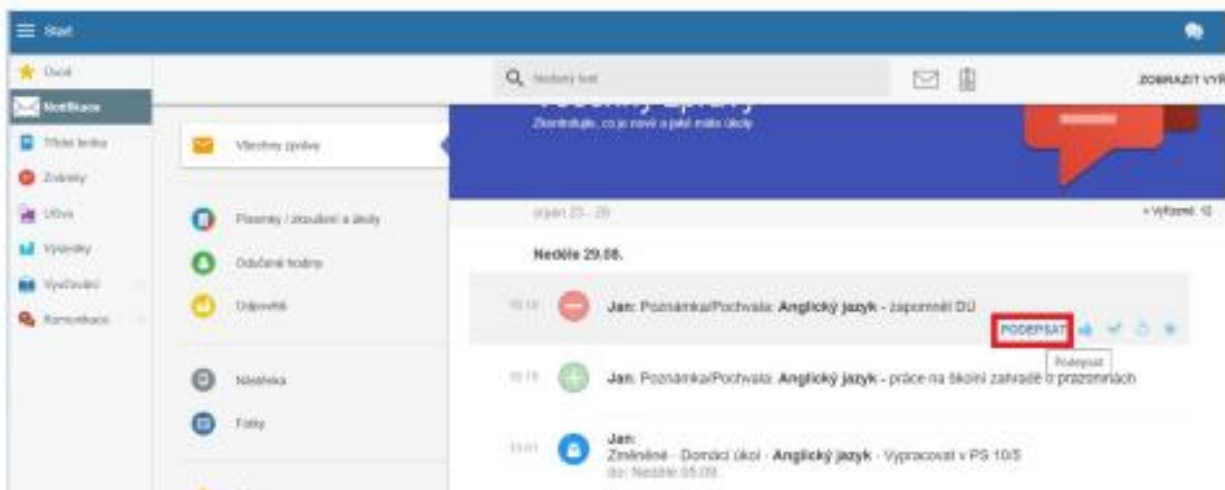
Start

Úvod
Notifikace
Třídní kniha
Známky
Výuka
Výsledky
Vyučování
Komunikace

Hledaný text

ZOBRAZIT VÝŘ

Všechny zprávy
Zkontrolujte, co je nové a jaké máte úkoly

Všechny zprávy

Písemky / zkoušení a úkoly
Odučené hodiny
Odpovědi

Nástěnka
Fotky

srpen 23 - 29

• Vyřízené: 10

Neděle 29.08.

10:16 Jan: Poznámka/Pochvala: Anglický jazyk - zapomněl DÚ
PODEPSAT
Podepsat

10:15 Jan: Poznámka/Pochvala: Anglický jazyk - práce na školní zahradě o prázdninách

10:01 Jan:
Změněné · Domácí úkol · Anglický jazyk · Vypracovat v PS 10/5
do: Neděle 05.09.